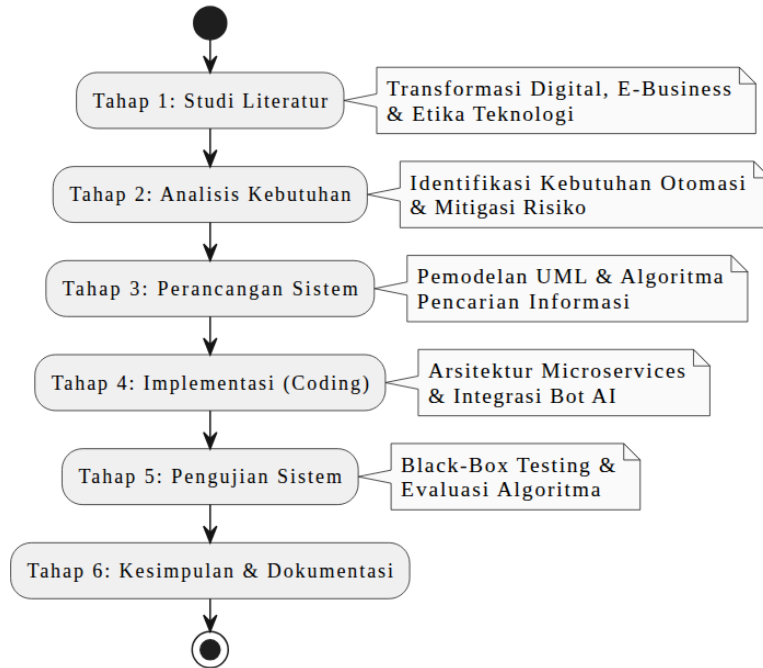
Tahap 1: Studi Literatur

Transformasi Digital, E-Business & Etika Teknologi

Tahap 2: Analisis Kebutuhan

Identifikasi Kebutuhan Otomasi & Mitigasi Risiko

Tahap 3: Perancangan Sistem

Pemodelan UML & Algoritma Pencarian Informasi

Tahap 4: Implementasi (Coding)

Arsitektur Microservices & Integrasi Bot AI

Tahap 5: Pengujian Sistem

Black-Box Testing & Evaluasi Algoritma

Tahap 6: Kesimpulan & Dokumentasi